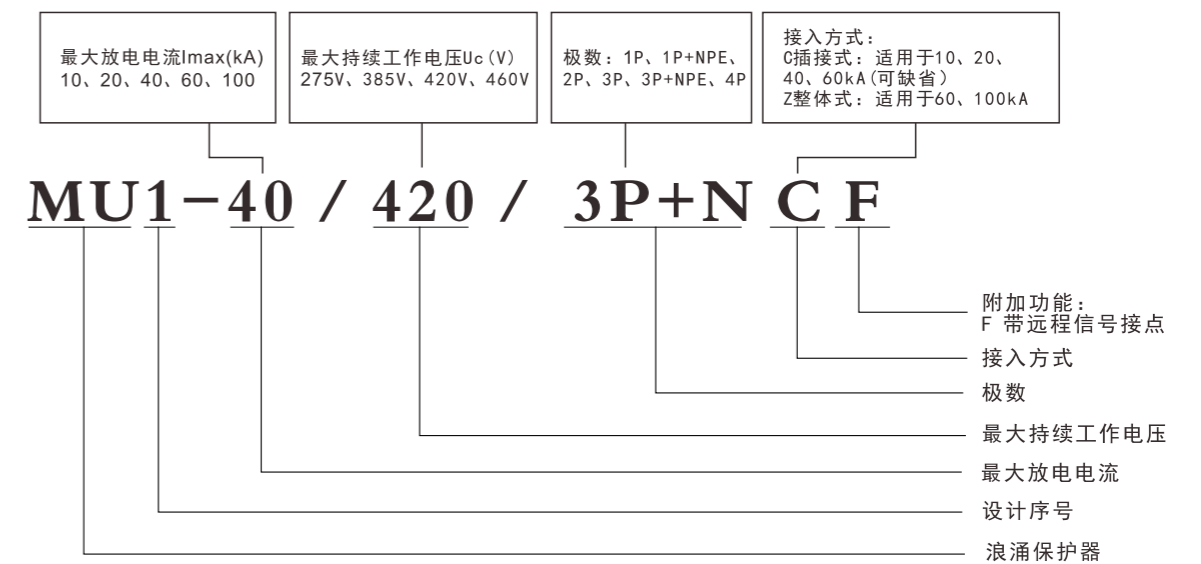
最大放电电流Imax(kA)
10、20、40、60、100

最大持续工作电压Uc(V)
275V、385V、420V、460V

极数：1P、1P+NPE、
2P、3P、3P+NPE、4P

接入方式：
C插接式：适用于10、20、
40、60kA(可缺省)
Z整体式：适用于60、100kA

MU1-40 / 420 / 3P+N C F

附加功能：
F 带远程信号接点

接入方式

极数

最大持续工作电压

最大放电电流

设计序号

浪涌保护器